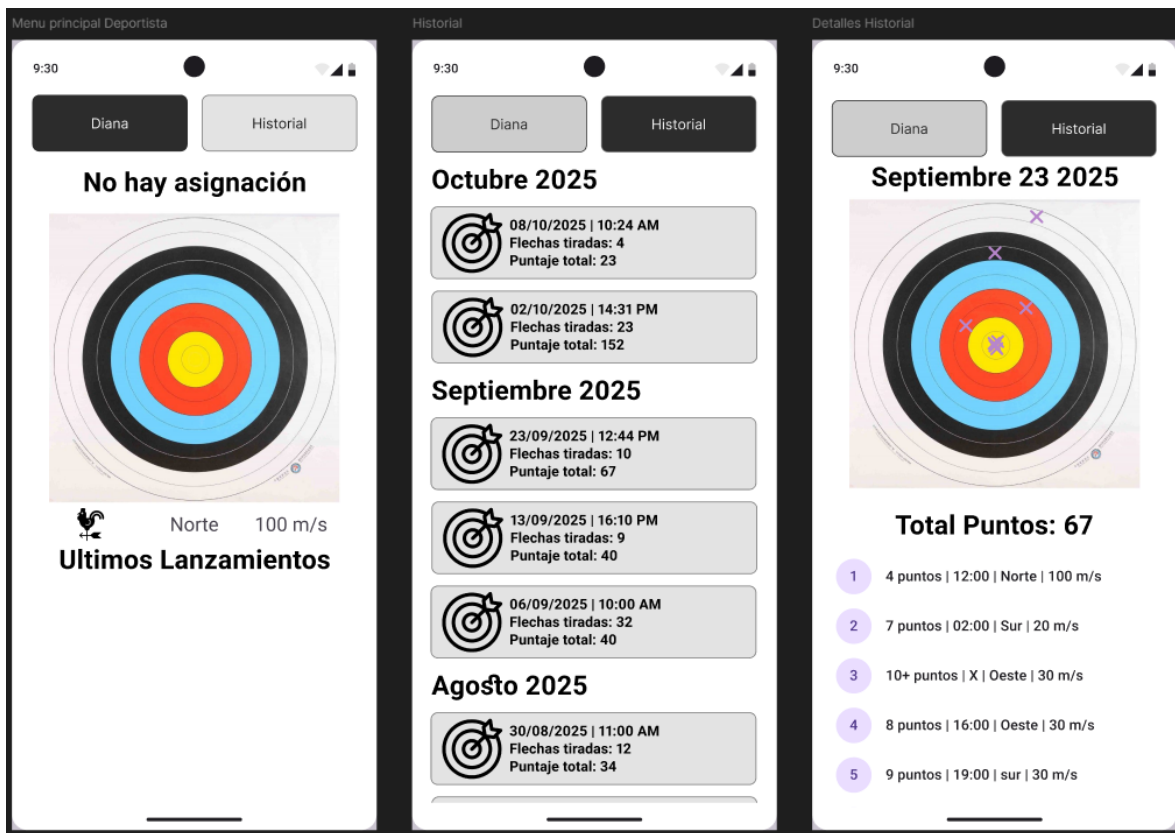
Menu principal Deportista

9:30

Diana

Historial

No hay asignación

Norte 100 m/s

Ultimos Lanzamientos

Historial

9:30

Diana

Historial

Octubre 2025

08/10/2025 | 10:24 AM
Flechas tiradas: 4
Puntaje total: 23

02/10/2025 | 14:31 PM
Flechas tiradas: 23
Puntaje total: 152

Septiembre 2025

23/09/2025 | 12:44 PM
Flechas tiradas: 10
Puntaje total: 67

13/09/2025 | 16:10 PM
Flechas tiradas: 9
Puntaje total: 40

06/09/2025 | 10:00 AM
Flechas tiradas: 32
Puntaje total: 40

Agosto 2025

30/08/2025 | 11:00 AM
Flechas tiradas: 12
Puntaje total: 34

Detalles Historial

9:30

Diana

Historial

Septiembre 23 2025

Total Puntos: 67

1 4 puntos | 12:00 | Norte | 100 m/s

2 7 puntos | 02:00 | Sur | 20 m/s

3 10+ puntos | X | Oeste | 30 m/s

4 8 puntos | 16:00 | Oeste | 30 m/s

5 9 puntos | 19:00 | sur | 30 m/s